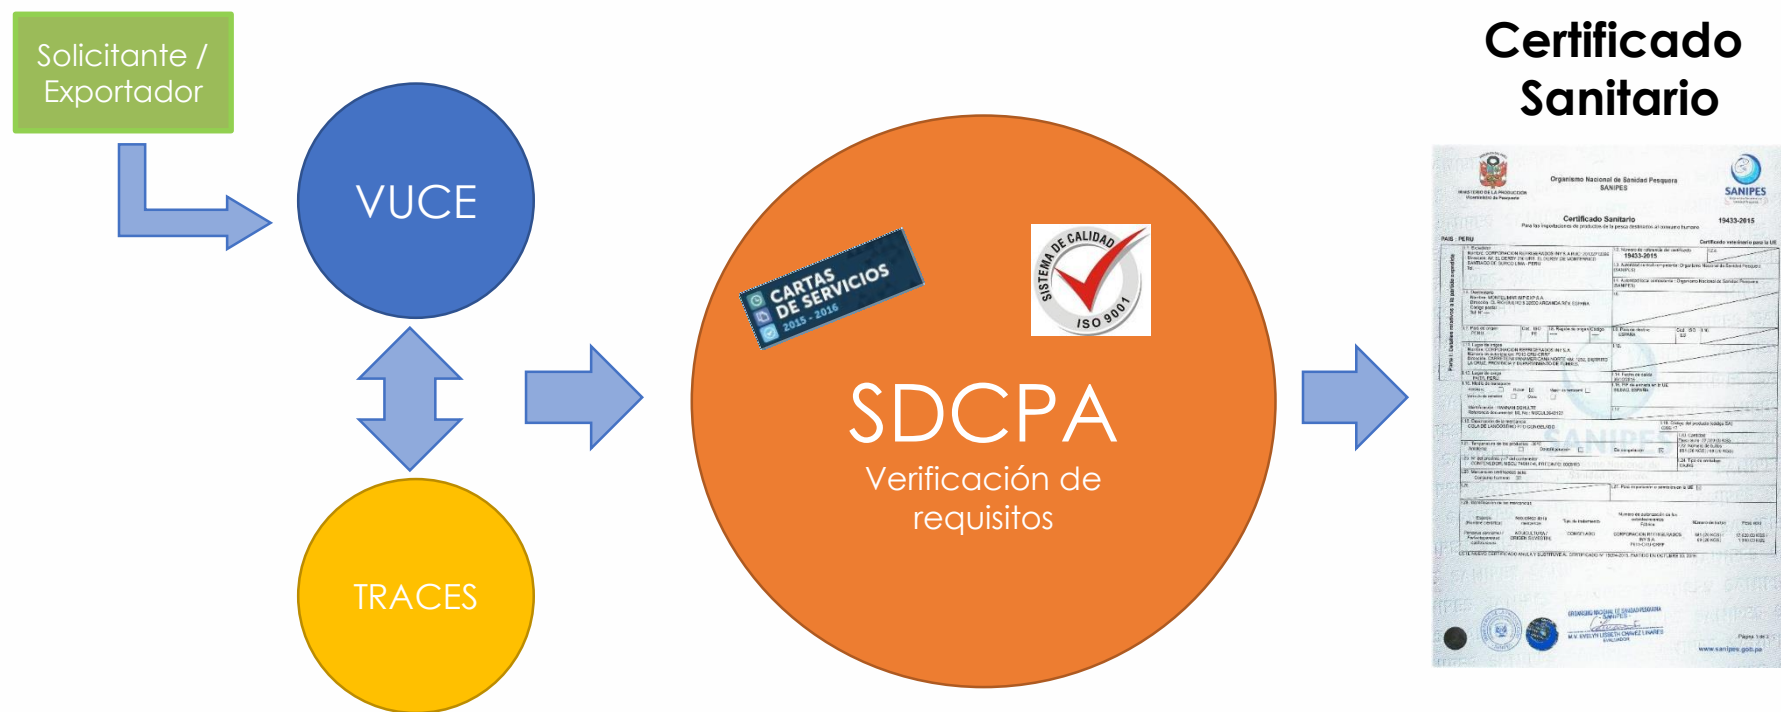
Solicitante / Exportador

VUCE

TRACES

CARTAS DE SERVICIOS 2015 - 2016

SISTEMA DE CALIDAD ISO 9001

SDCPA

Verificación de requisitos

Certificado Sanitario

Organismo Nacional de Sanidad Pesquera SANIPES

SANIPES

Certificado Sanitario

19433-2015

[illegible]

www.sanipes.gob.pe